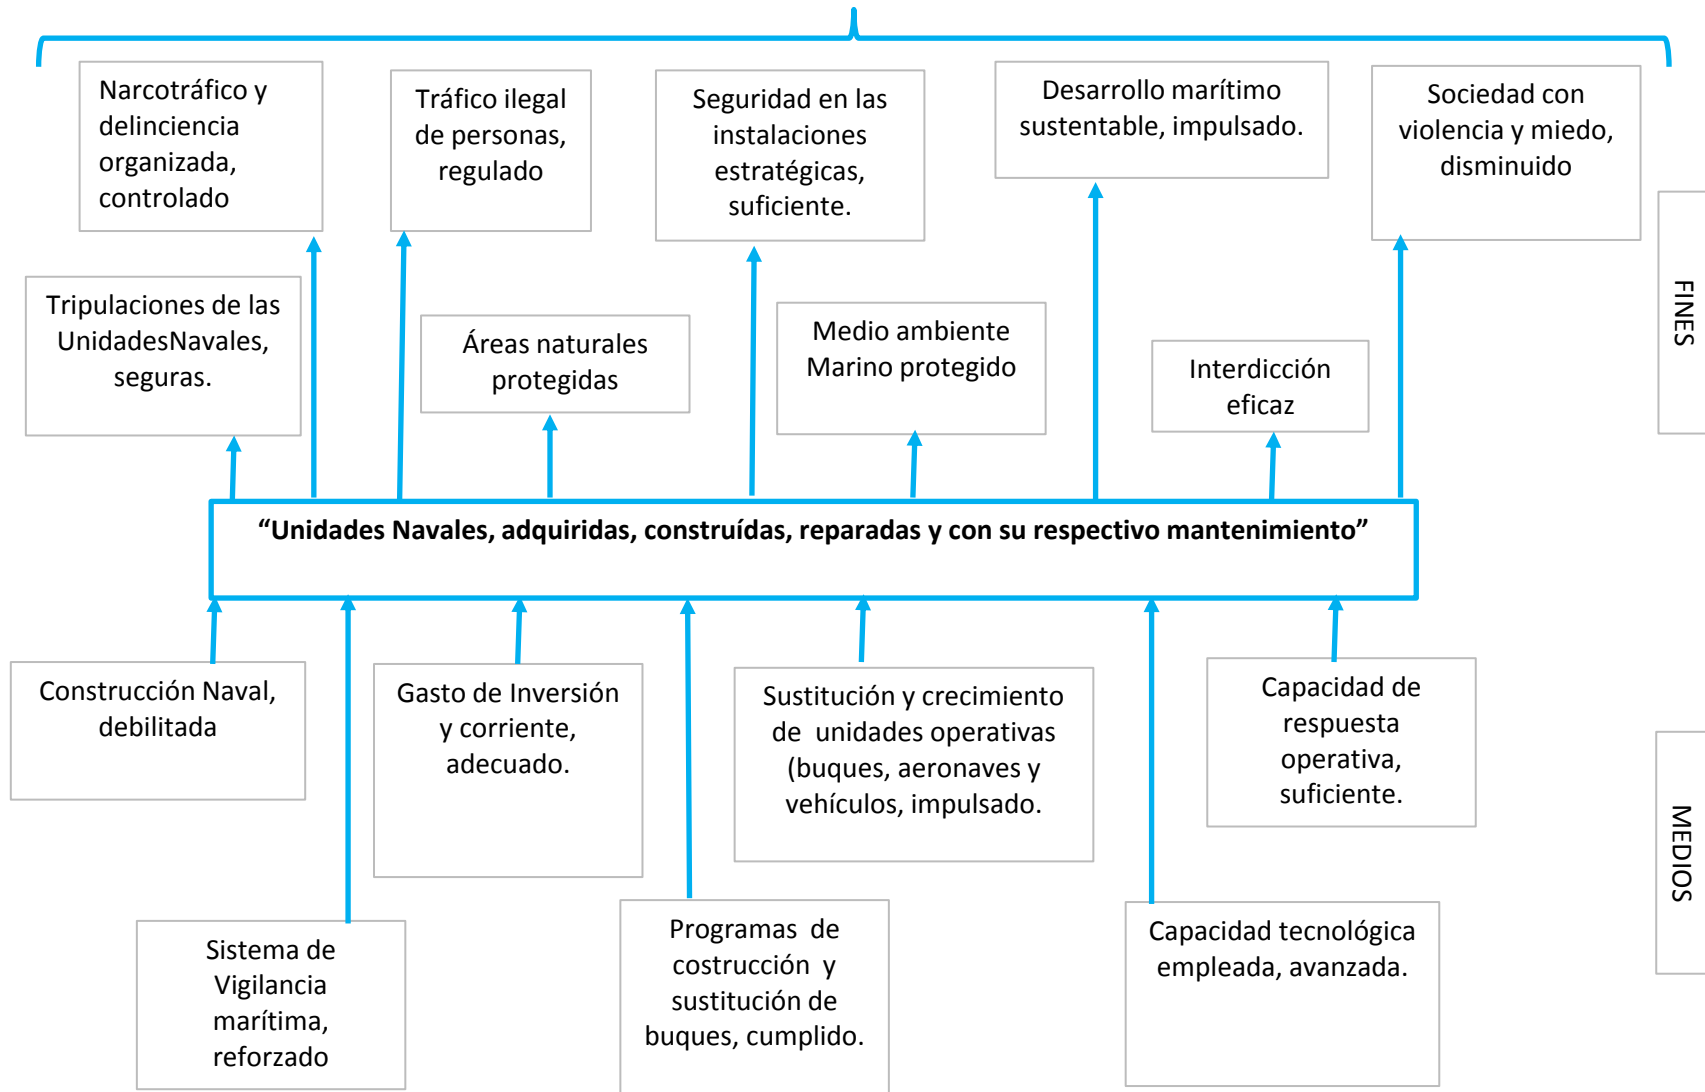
Narcotráfico y delinciencia organizada, controlado

Tráfico ilegal de personas, regulado

Seguridad en las instalaciones estratégicas, suficiente.

Desarrollo marítimo sustentable, impulsado.

Sociedad con violencia y miedo, disminuido

FINES

Tripulaciones de las UnidadesNavales, seguras.

Áreas naturales protegidas

Medio ambiente Marino protegido

Interdicción eficaz

“Unidades Navales, adquiridas, construídas, reparadas y con su respectivo mantenimiento”

Construcción Naval, debilitada

Gasto de Inversión y corriente, adecuado.

Sustitución y crecimiento de unidades operativas (buques, aeronaves y vehículos, impulsado.

Capacidad de respuesta operativa, suficiente.

MEDIOS

Sistema de Vigilancia marítima, reforzado

Programas de costrucción y sustitución de buques, cumplido.

Capacidad tecnológica empleada, avanzada.